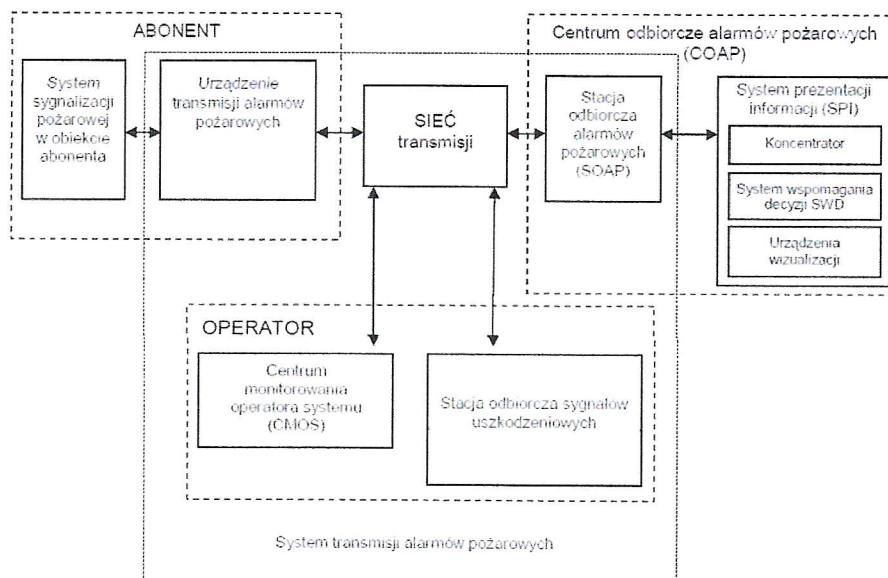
ABONENT

System sygnalizacji pożarowej w obiekcie abonenta

Urządzenie transmisji alarmów pożarowych

SIEĆ transmisji

Centrum odbiorcze alarmów pożarowych (COAP)

Stacja odbiorcza alarmów pożarowych (SOAP)

System prezentacji informacji (SPI)

Koncentrator

System wspomagania decyzji SWD

Urządzenia wizualizacji

OPERATOR

Centrum monitorowania operatora systemu (CMOS)

Stacja odbiorcza sygnałów uszkodzeniowych

System transmisji alarmów pożarowych